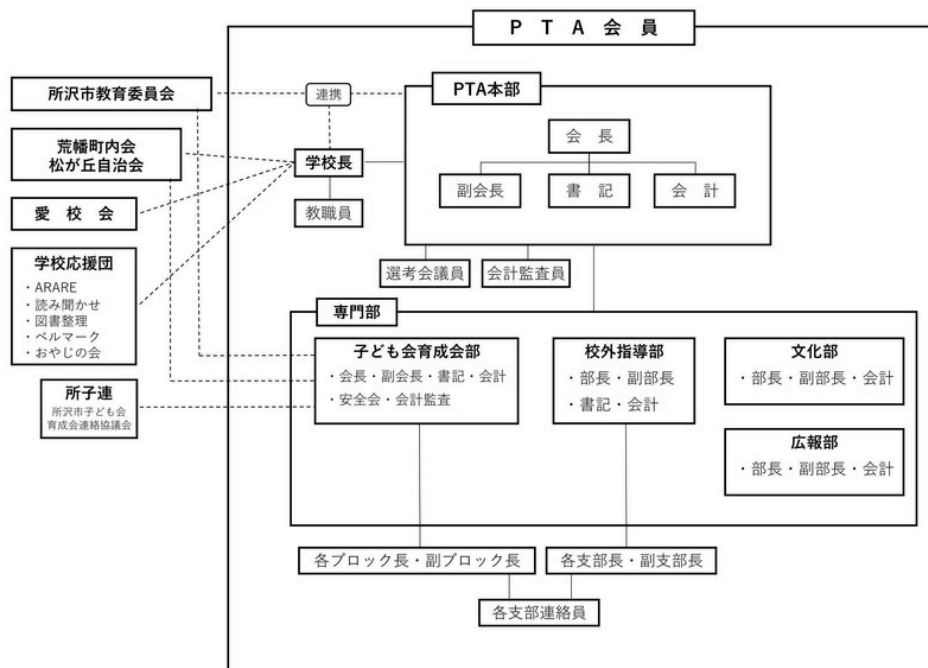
P T A 会 員

所沢市教育委員会

連携

PTA本部

会 長

副会長

書 記

会 計

荒幡町内会
松が丘自治会

学校長

教職員

愛 校 会

選考会議員

会計監査員

学校応援団
・ARARE
・読み聞かせ
・図書整理
・ベルマーク
・おやじの会

専門部

子ども会育成会部
・会長・副会長・書記・会計
・安全会・会計監査

校外指導部
・部長・副部長
・書記・会計

文化部
・部長・副部長・会計

所子連
所沢市子ども会育成会連絡協議会

広報部
・部長・副部長・会計

各ブロック長・副ブロック長

各支部長・副支部長

各支部連絡員